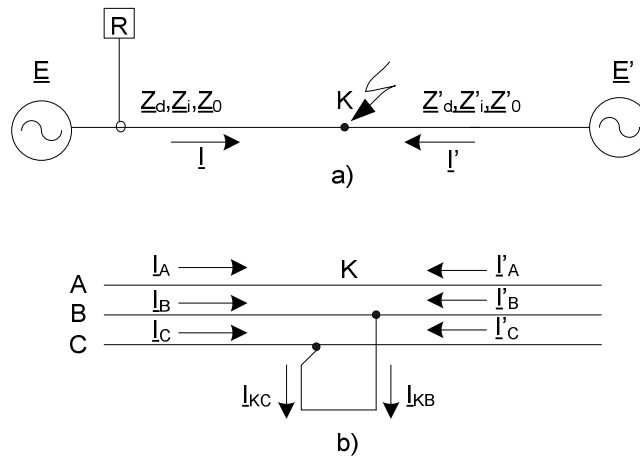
R

E

$\underline{Z}_d, \underline{Z}_i, \underline{Z}_0$

K

$\underline{Z}'_d, \underline{Z}'_i, \underline{Z}'_0$

E'

$\underline{I}$

$\underline{I}'$

a)

A

B

C

$\underline{I}_A$

$\underline{I}_B$

$\underline{I}_C$

K

$\underline{I}'_A$

$\underline{I}'_B$

$\underline{I}'_C$

$\underline{I}_{KC}$

$\underline{I}_{KB}$

b)